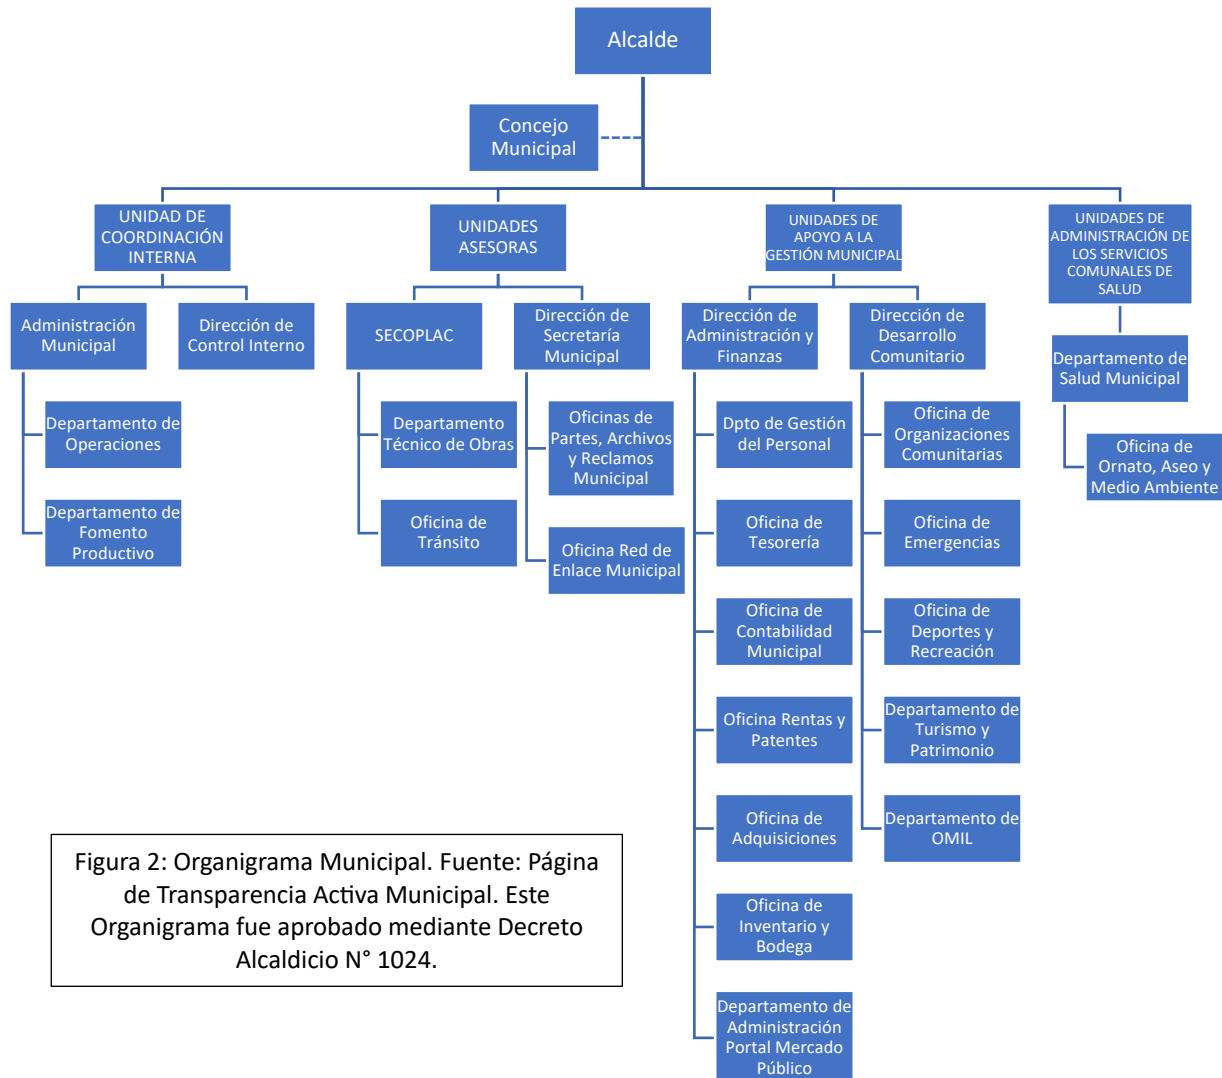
Alcalde

Concejo Municipal

UNIDAD DE COORDINACIÓN INTERNA

UNIDADES ASESORAS

UNIDADES DE APOYO A LA GESTIÓN MUNICIPAL

UNIDADES DE ADMINISTRACIÓN DE LOS SERVICIOS COMUNALES DE SALUD

Administración Municipal

Dirección de Control Interno

Departamento de Operaciones

Departamento de Fomento Productivo

SECOPLAC

Dirección de Secretaría Municipal

Departamento Técnico de Obras

Oficina de Tránsito

Oficinas de Partes, Archivos y Reclamos Municipal

Oficina Red de Enlace Municipal

Dirección de Administración y Finanzas

Dirección de Desarrollo Comunitario

Dpto de Gestión del Personal

Oficina de Tesorería

Oficina de Contabilidad Municipal

Oficina Rentas y Patentes

Oficina de Adquisiciones

Oficina de Inventario y Bodega

Departamento de Administración Portal Mercado Público

Oficina de Organizaciones Comunitarias

Oficina de Emergencias

Oficina de Deportes y Recreación

Departamento de Turismo y Patrimonio

Departamento de OMIL

Departamento de Salud Municipal

Oficina de Ornato, Aseo y Medio Ambiente

Figura 2: Organigrama Municipal. Fuente: Página de Transparencia Activa Municipal. Este Organigrama fue aprobado mediante Decreto Alcaldicio N° 1024.